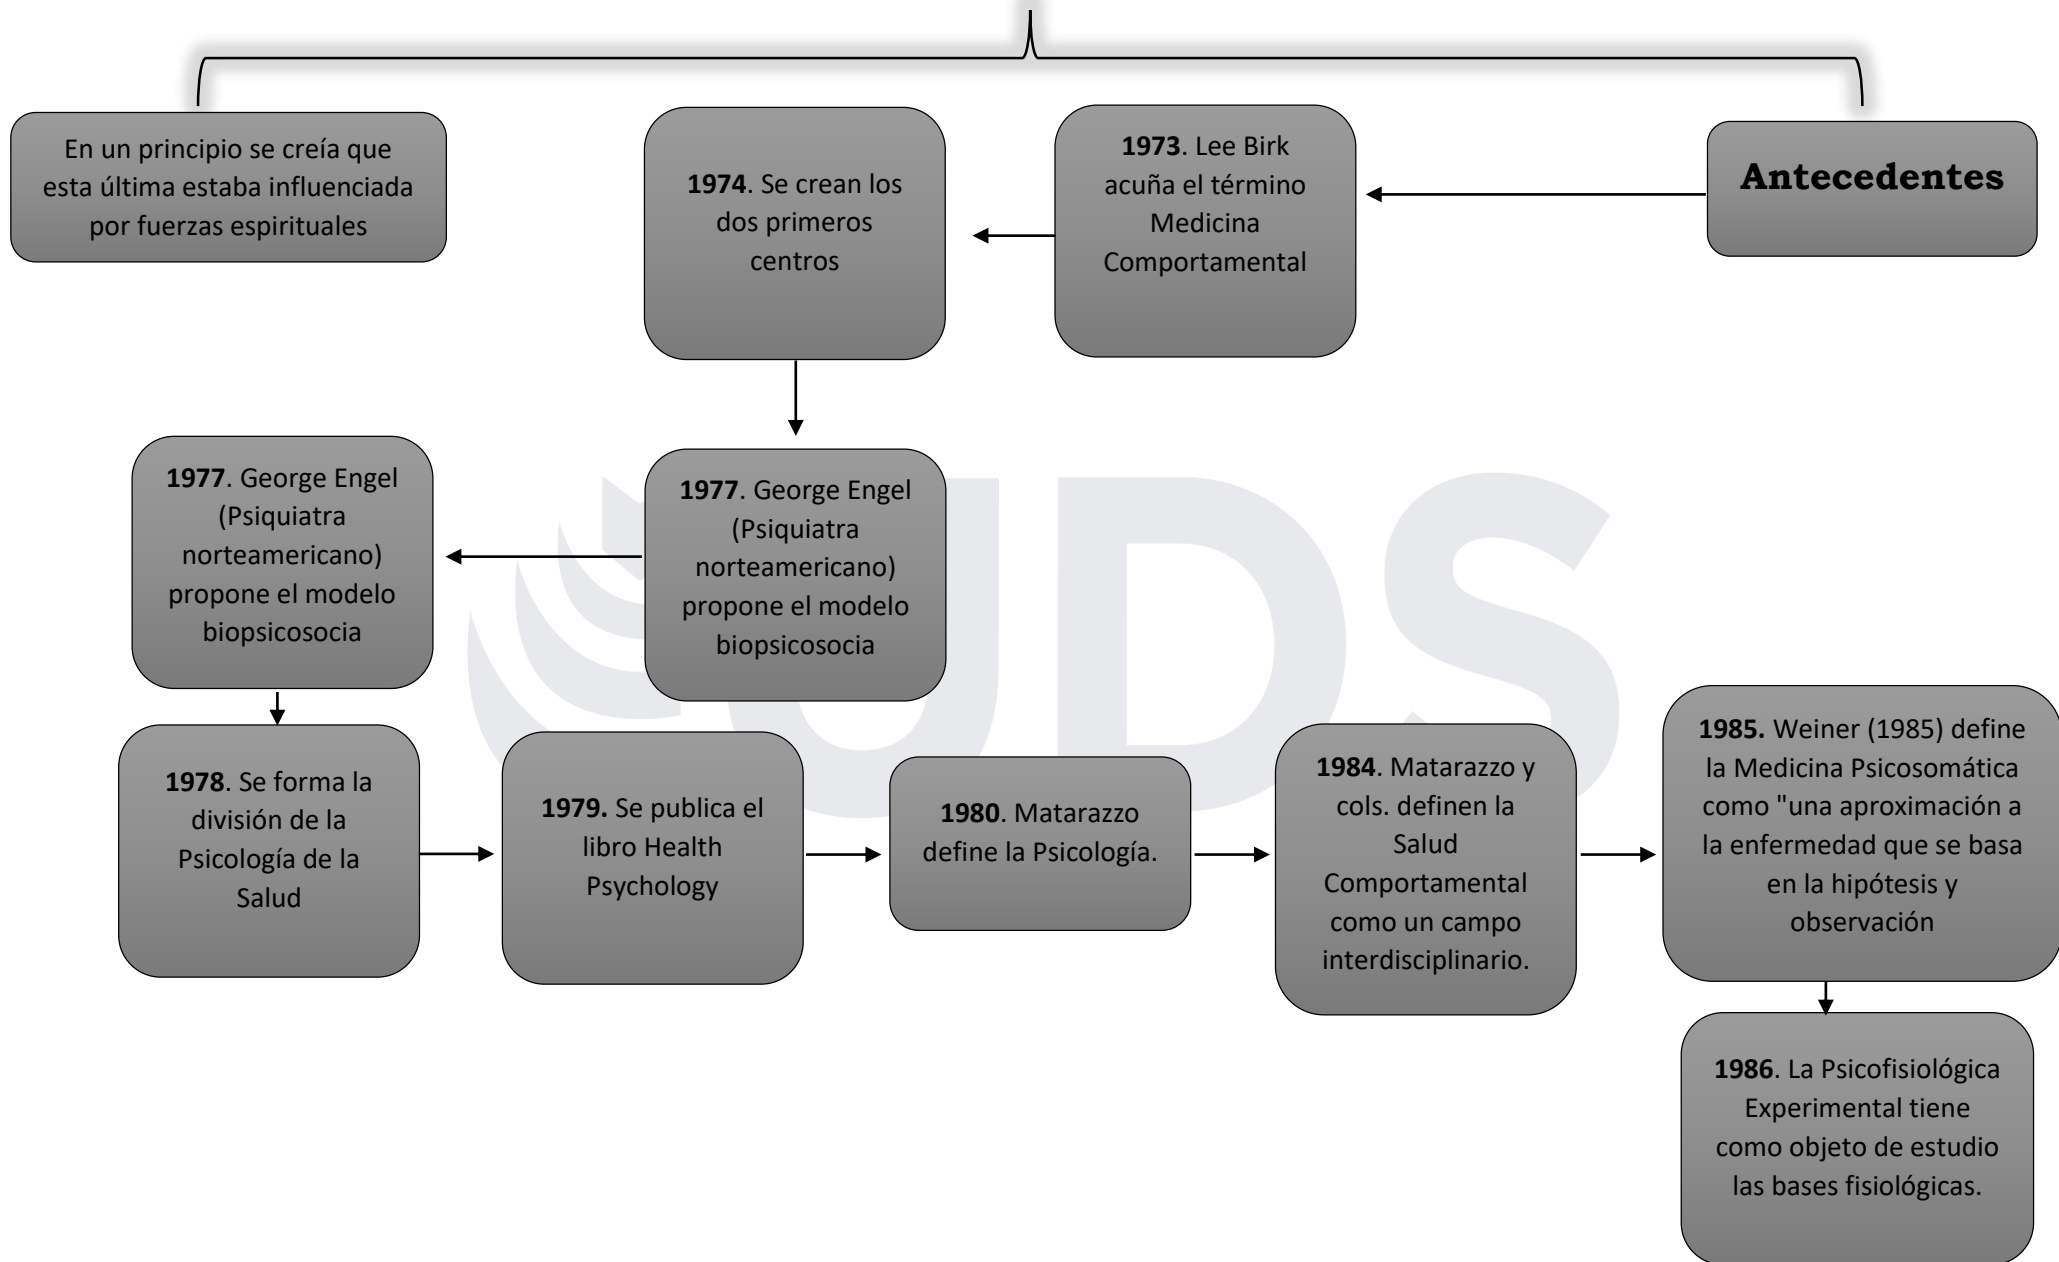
En un principio se creía que esta última estaba influenciada por fuerzas espirituales

Antecedentes

1973. Lee Birk acuña el término Medicina Comportamental

1974. Se crean los dos primeros centros

1977. George Engel (Psiquiatra norteamericano) propone el modelo biopsicosocia

1977. George Engel (Psiquiatra norteamericano) propone el modelo biopsicosocia

1978. Se forma la división de la Psicología de la Salud

1979. Se publica el libro Health Psychology

1980. Matarazzo define la Psicología.

1984. Matarazzo y cols. definen la Salud Comportamental como un campo interdisciplinario.

1985. Weiner (1985) define la Medicina Psicosomática como "una aproximación a la enfermedad que se basa en la hipótesis y observación

1986. La Psicofisiológica Experimental tiene como objeto de estudio las bases fisiológicas.

UDS